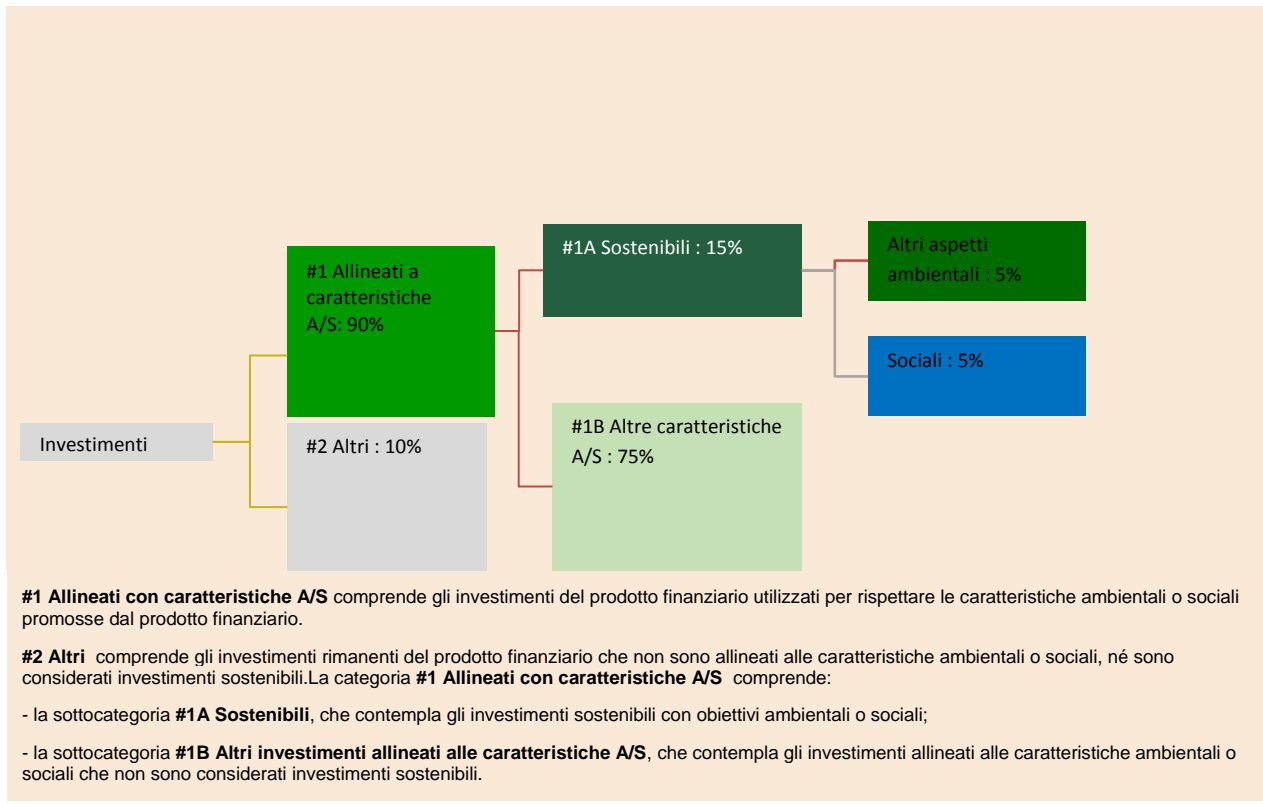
Investimenti

#1 Allineati a caratteristiche A/S: 90%

#2 Altri : 10%

#1A Sostenibili : 15%

#1B Altre caratteristiche A/S : 75%

Altri aspetti ambientali : 5%

Sociali : 5%

**#1 Allineati con caratteristiche A/S** comprende gli investimenti del prodotto finanziario utilizzati per rispettare le caratteristiche ambientali o sociali promosse dal prodotto finanziario.

**#2 Altri** comprende gli investimenti rimanenti del prodotto finanziario che non sono allineati alle caratteristiche ambientali o sociali, né sono considerati investimenti sostenibili.La categoria **#1 Allineati con caratteristiche A/S** comprende:

- la sottocategoria **#1A Sostenibili**, che contempla gli investimenti sostenibili con obiettivi ambientali o sociali;

- la sottocategoria **#1B Altri investimenti allineati alle caratteristiche A/S**, che contempla gli investimenti allineati alle caratteristiche ambientali o sociali che non sono considerati investimenti sostenibili.